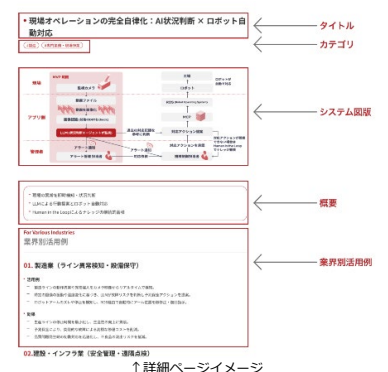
• 現場オペレーションの完全自動化：AI状況判断 × ロボット自動対応

タイトル

カテゴリ

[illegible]

システム図版

• 現場の状況をAIが判断・状況共有
• AIからロボ管理系とロボットへ連携
• Human in the Loopによるナレッジ共有的役割

概要

For Various Industries
業界別活用例

業界別活用例

01. 製造業（ライン異常検知・設備保守）

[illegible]

02.建設・インフラ業（安全管理・遠隔点検）

↑詳細ページイメージ